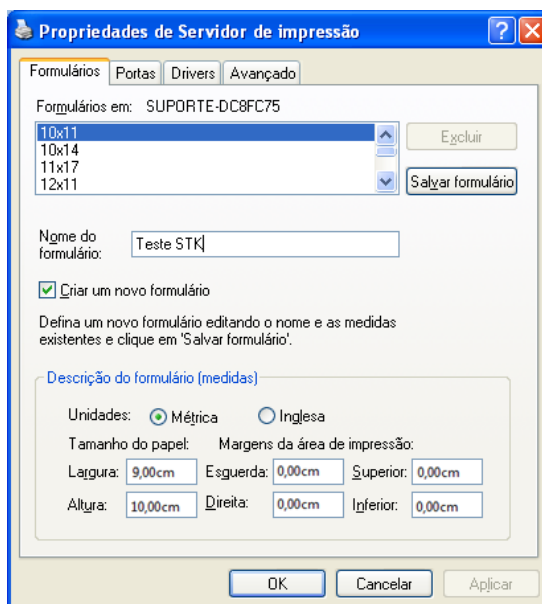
Propriedades de Servidor de impressão

Formulários | Portas | Drivers | Avançado

Formulários em: SUPORTE-DC8FC75

10x11
10x14
11x17
12x11

Excluir

Salvar formulário

Nome do formulário: Teste STK

Criar um novo formulário

Defina um novo formulário editando o nome e as medidas existentes e clique em 'Salvar formulário'.

Descrição do formulário (medidas)

Unidades: Métrica Inglesa

Tamanho do papel: Margens da área de impressão:

Largura: 9,00cm Esquerda: 0,00cm Superior: 0,00cm

Altura: 10,00cm Direita: 0,00cm Inferior: 0,00cm

OK Cancelar Aplicar